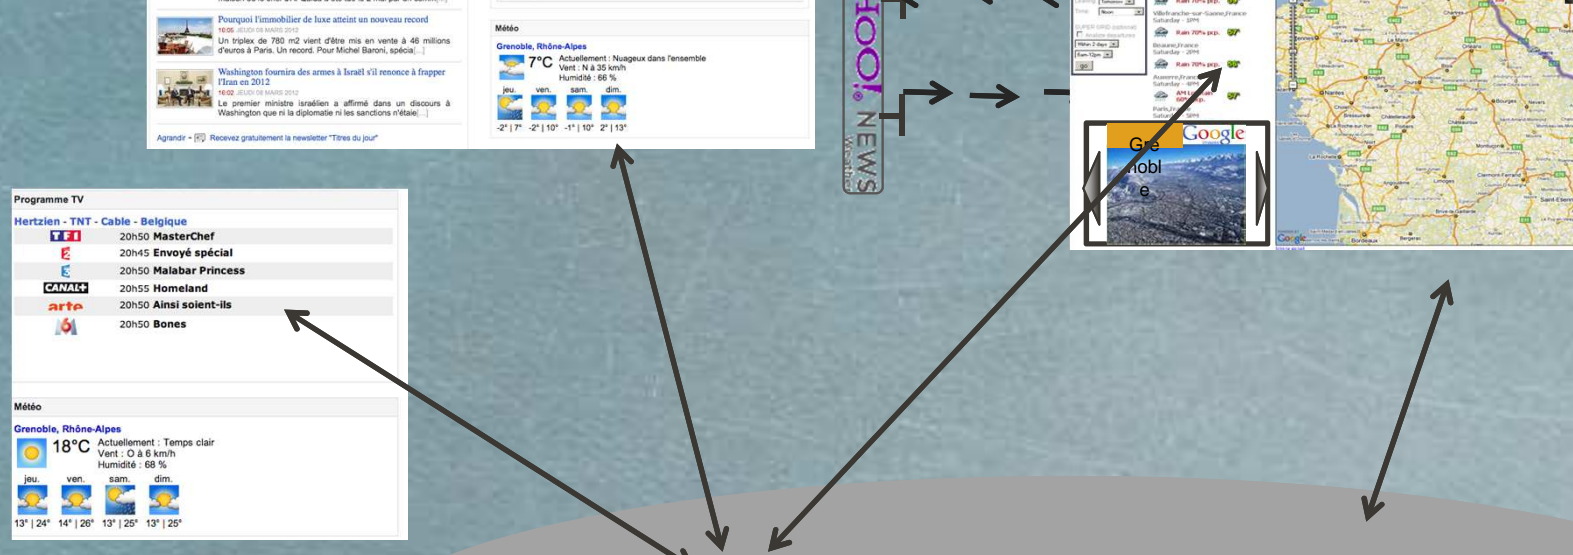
Pourquoi l'immobilier de luxe atteint un nouveau record
10:05 JEUDI 08 MARS 2012
Un triplex de 780 m2 vient d'être mis en vente à 46 millions d'euros à Paris. Un record. Pour Michel Baroni, spécia[...]

Washington fournira des armes à Israël s'il renonce à frapper l'Iran en 2012
10:02 JEUDI 08 MARS 2012
Le premier ministre israélien a affirmé dans un discours à Washington que ni la diplomatie ni les sanctions n'étaie[...]

Agrandir • Recevez gratuitement la newsletter "Titres du jour"

Météo
Grenoble, Rhône-Alpes
7°C Actuellement : Nuageux dans l'ensemble
Vent : N à 35 km/h
Humidité : 66 %
jeu. ven. sam. dim.
-2° | 7° -2° | 10° -1° | 10° 2° | 13°

YAHOO! NEWS Weather

Villefranche-sur-Saone,France
Saturday - 1PM
Rain 70% pcp.
Beaune,France
Saturday - 2PM
Rain 70% pcp.
Auxerre,France
Saturday - 4PM
Paris,France
Saturday - 5PM
go

Google
Grenoble

Programme TV
Hertzien - TNT - Cable - Belgique
TF1 20h50 MasterChef
2 20h45 Envoyé spécial
3 20h50 Malabar Princess
CANAL+ 20h55 Homeland
arte 20h50 Ainsi soient-ils
6 20h50 Bones

Météo
Grenoble, Rhône-Alpes
18°C Actuellement : Temps clair
Vent : O à 6 km/h
Humidité : 68 %
jeu. ven. sam. dim.
13° | 24° 14° | 26° 13° | 25° 13° | 25°